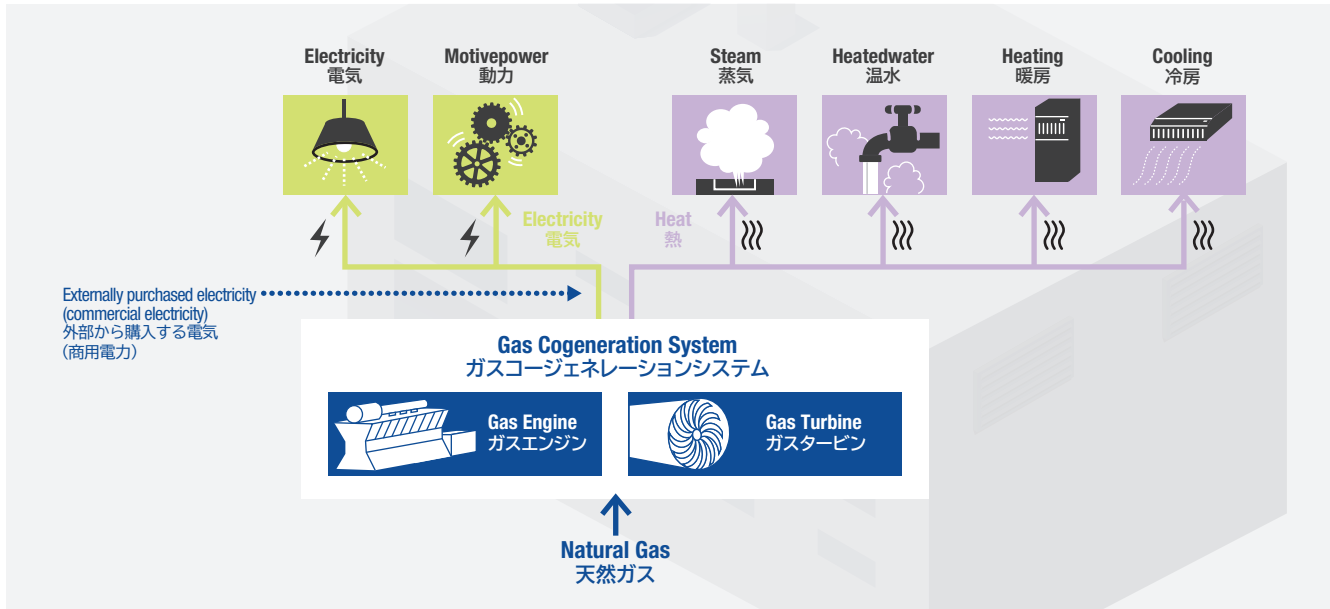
Electricity
電気

Motivepower
動力

Steam
蒸気

Heatedwater
温水

Heating
暖房

Cooling
冷房

Electricity
電気

Heat
熱

Externally purchased electricity
(commercial electricity)
外部から購入する電気
(商用電力)

Gas Cogeneration System
ガスコージェネレーションシステム

Gas Engine
ガスエンジン

Gas Turbine
ガスタービン

Natural Gas
天然ガス